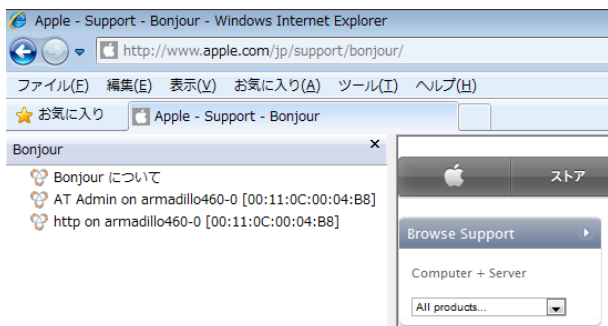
Apple - Support - Bonjour - Windows Internet Explorer

http://www.apple.com/jp/support/bonjour/

ファイル(F) 編集(E) 表示(V) お気に入り(A) ツール(T) ヘルプ(H)

お気に入り

Apple - Support - Bonjour

Bonjour

×

Bonjour について

AT Admin on armadillo460-0 [00:11:0C:00:04:B8]

http on armadillo460-0 [00:11:0C:00:04:B8]

ストア

Browse Support

Computer + Server

All products...